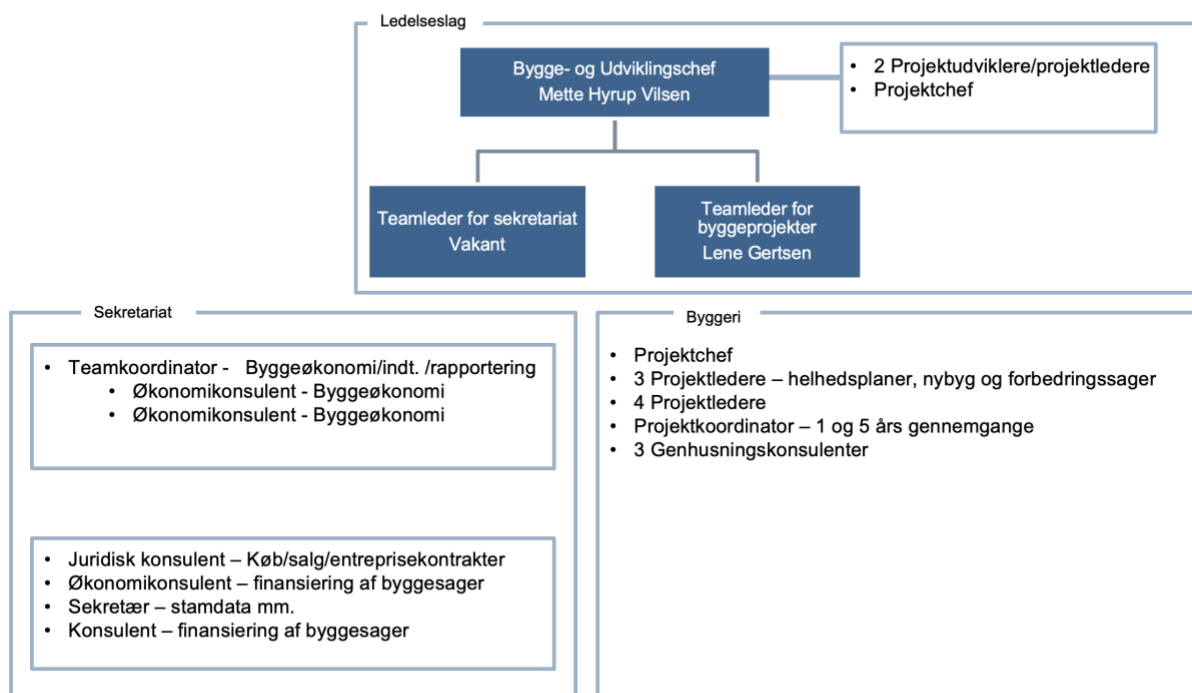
Ledelseslag

Bygge- og Udviklingschef
Mette Hyrup Vilsen

• 2 Projektudviklere/projektledere
• Projektchef

Teamleder for sekretariat
Vakant

Teamleder for byggeprojekter
Lene Gertsen

Sekretariat

• Teamkoordinator - Byggeøkonomi/indt. /rapportering
• Økonomikonsulent - Byggeøkonomi
• Økonomikonsulent - Byggeøkonomi

• Juridisk konsulent – Køb/salg/entreprisekontrakter
• Økonomikonsulent – finansiering af byggesager
• Sekretær – stamdata mm.
• Konsulent – finansiering af byggesager

Byggeri

• Projektchef
• 3 Projektledere – helhedsplaner, nybyg og forbedringssager
• 4 Projektledere
• Projektkoordinator – 1 og 5 års gennemgange
• 3 Genhusningskonsulenter